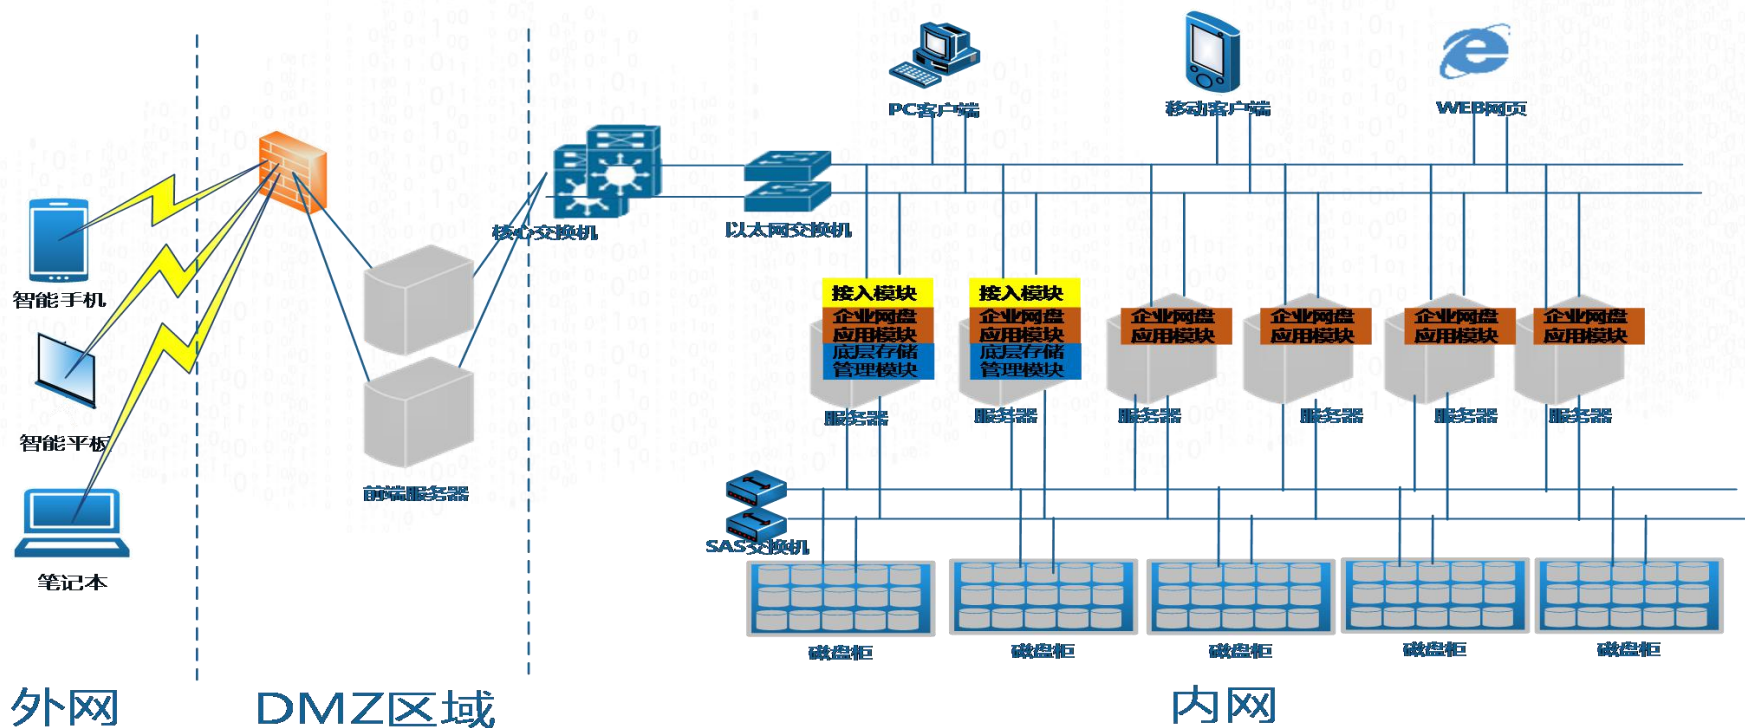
PC客户端
移动客户端
WEB网页
智能手机
核心交换机
以太网交换机
接入模块
企业网盘应用模块
底层存储管理模块
接入模块
企业网盘应用模块
底层存储管理模块
企业网盘应用模块
企业网盘应用模块
企业网盘应用模块
企业网盘应用模块
智能平板
服务器
服务器
服务器
服务器
服务器
服务器
前端服务器
SAS交换机
笔记本
磁盘柜
磁盘柜
磁盘柜
磁盘柜
磁盘柜
外网
DMZ区域
内网